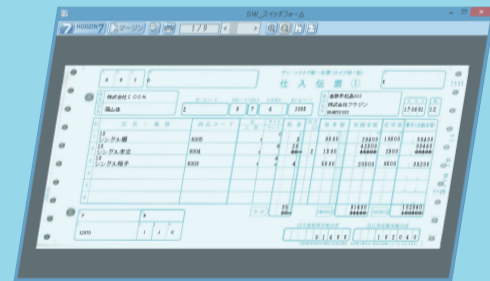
SW_スイッチフォーム

HOOON7 マージン 1/9

仕 入 伝 票

株式会社ＨＯＯＮ

岡山店

2

8 7 4 3008

株式会社フクジン

17891 12

13 シングル棚

13 シングル本立

13 シングル椅子

8001

8002

8003

88.00

15.00

45.00

31830

15240

01640

152046